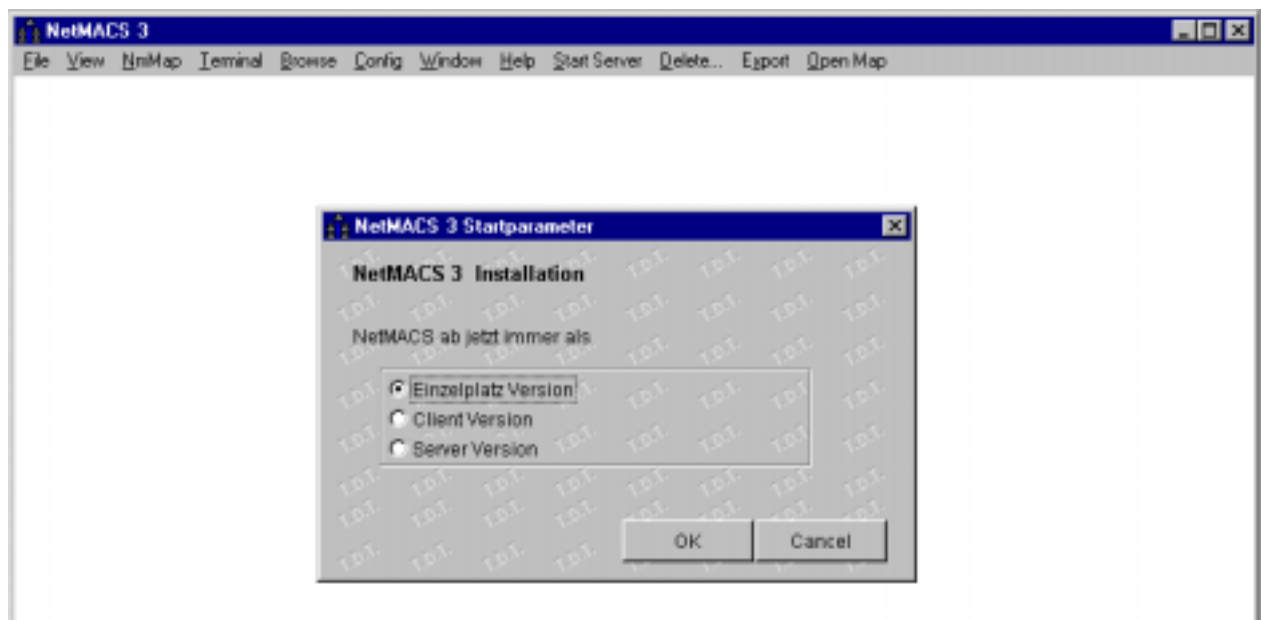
NetMACS 3

File View NmMap Terminal Browse Config Window Help Start Server Delete... Export Open Map

NetMACS 3 Startparameter

NetMACS 3 Installation

NetMACS ab jetzt immer als

Einzelplatz Version
Client Version
Server Version

OK Cancel